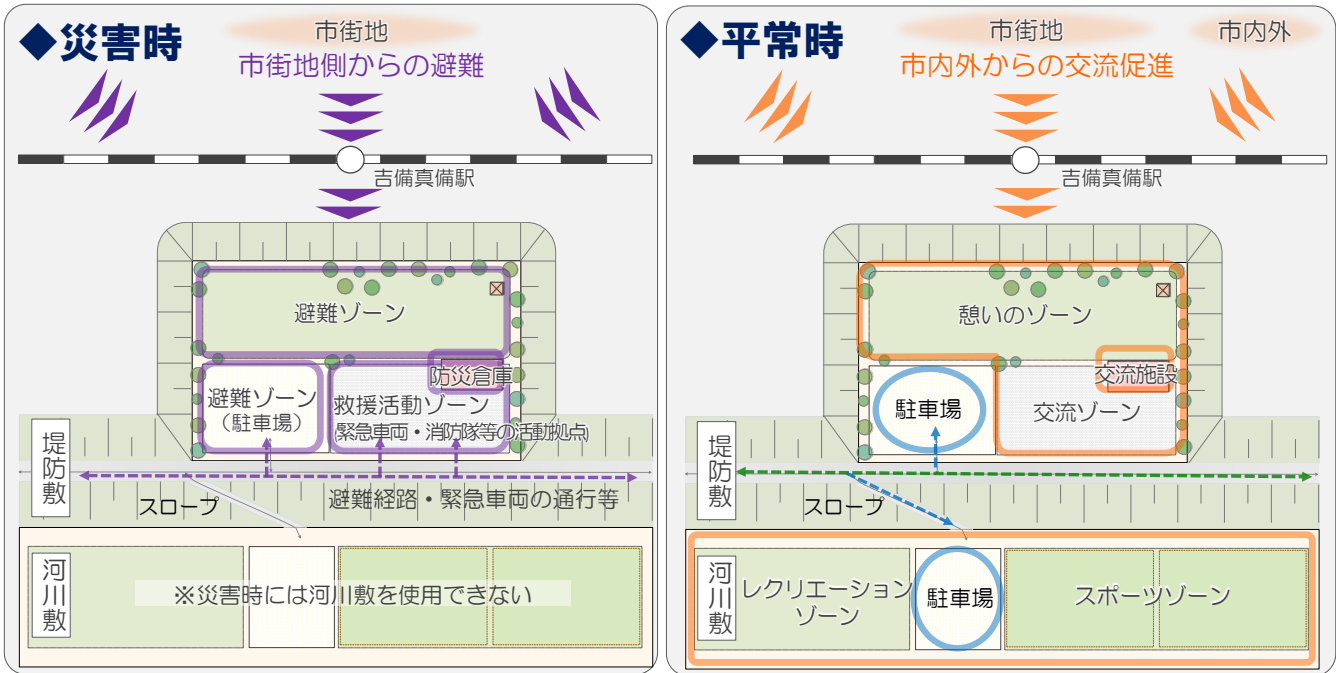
◆災害時

市街地
市街地側からの避難

吉備真備駅

避難ゾーン

防災倉庫

避難ゾーン
（駐車場）

救援活動ゾーン
緊急車両・消防隊等の活動拠点

堤防敷

スロープ

避難経路・緊急車両の通行等

河川敷

※災害時には河川敷を使用できない

◆平常時

市街地
市内外
市内外からの交流促進

吉備真備駅

憩いのゾーン

交流施設

駐車場

交流ゾーン

堤防敷

スロープ

河川敷

レクリエーションゾーン

駐車場

スポーツゾーン